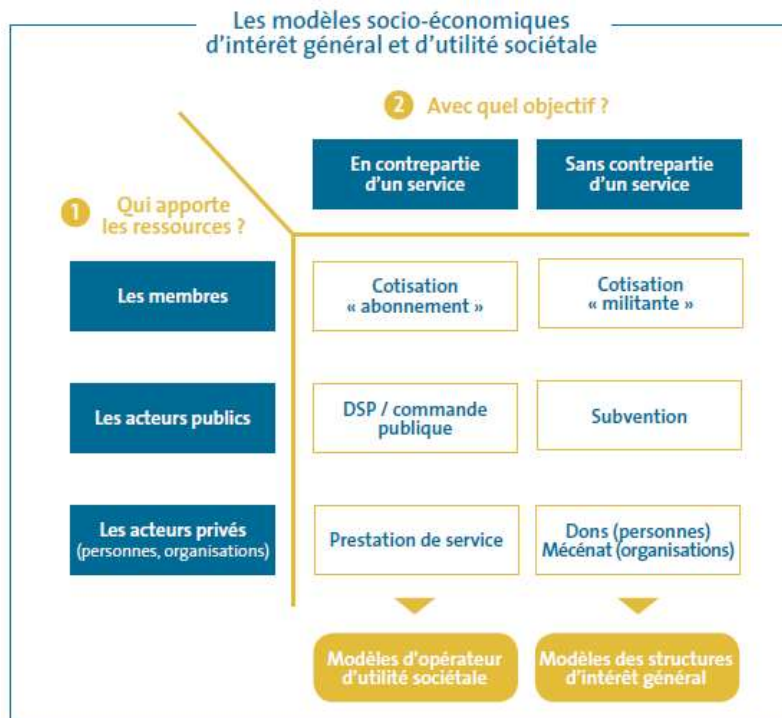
Les modèles socio-économiques d'intérêt général et d'utilité sociétale

2 Avec quel objectif ?

1 Qui apporte les ressources ?

| | En contrepartie d'un service | Sans contrepartie d'un service |
|---|---|---|
| Les membres | Cotisation « abonnement » | Cotisation « militante » |
| Les acteurs publics | DSP / commande publique | Subvention |
| Les acteurs privés (personnes, organisations) | Prestation de service | Dons (personnes) Mécénat (organisations) |
| | Modèles d'opérateur d'utilité sociétale | Modèles des structures d'intérêt général |